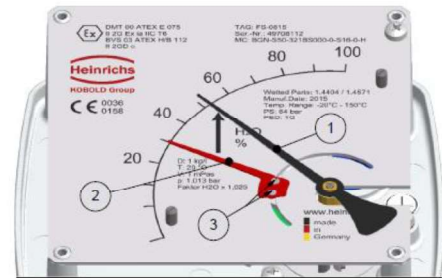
Ex

DMT 00 ATEX E 075
II 2G Ex ia IIC T6
BVS 03 ATEX H/B 112
II 2GD c

TAG: FS-0615
Ser.-Nr.: 49708112
MC: BGN-S50-321BS000-0-S16-0-H

Heinrichs
KOBOLD Group

CE 0036
0158

Wetted Parts: 1.4404 / 1.4571
Manuf.Date: 2015
Temp. Range: -20°C - 150°C
PS: 64 bar
PED: TG

20
40
60
80
100

$H_2O$
%

Di: 1 kg/l
T: 20 °C
V: 1 mPas
p: 1.013 bar
Faktor H2O = 1.020

1
2
3

www.heinr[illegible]
made
in
Germany